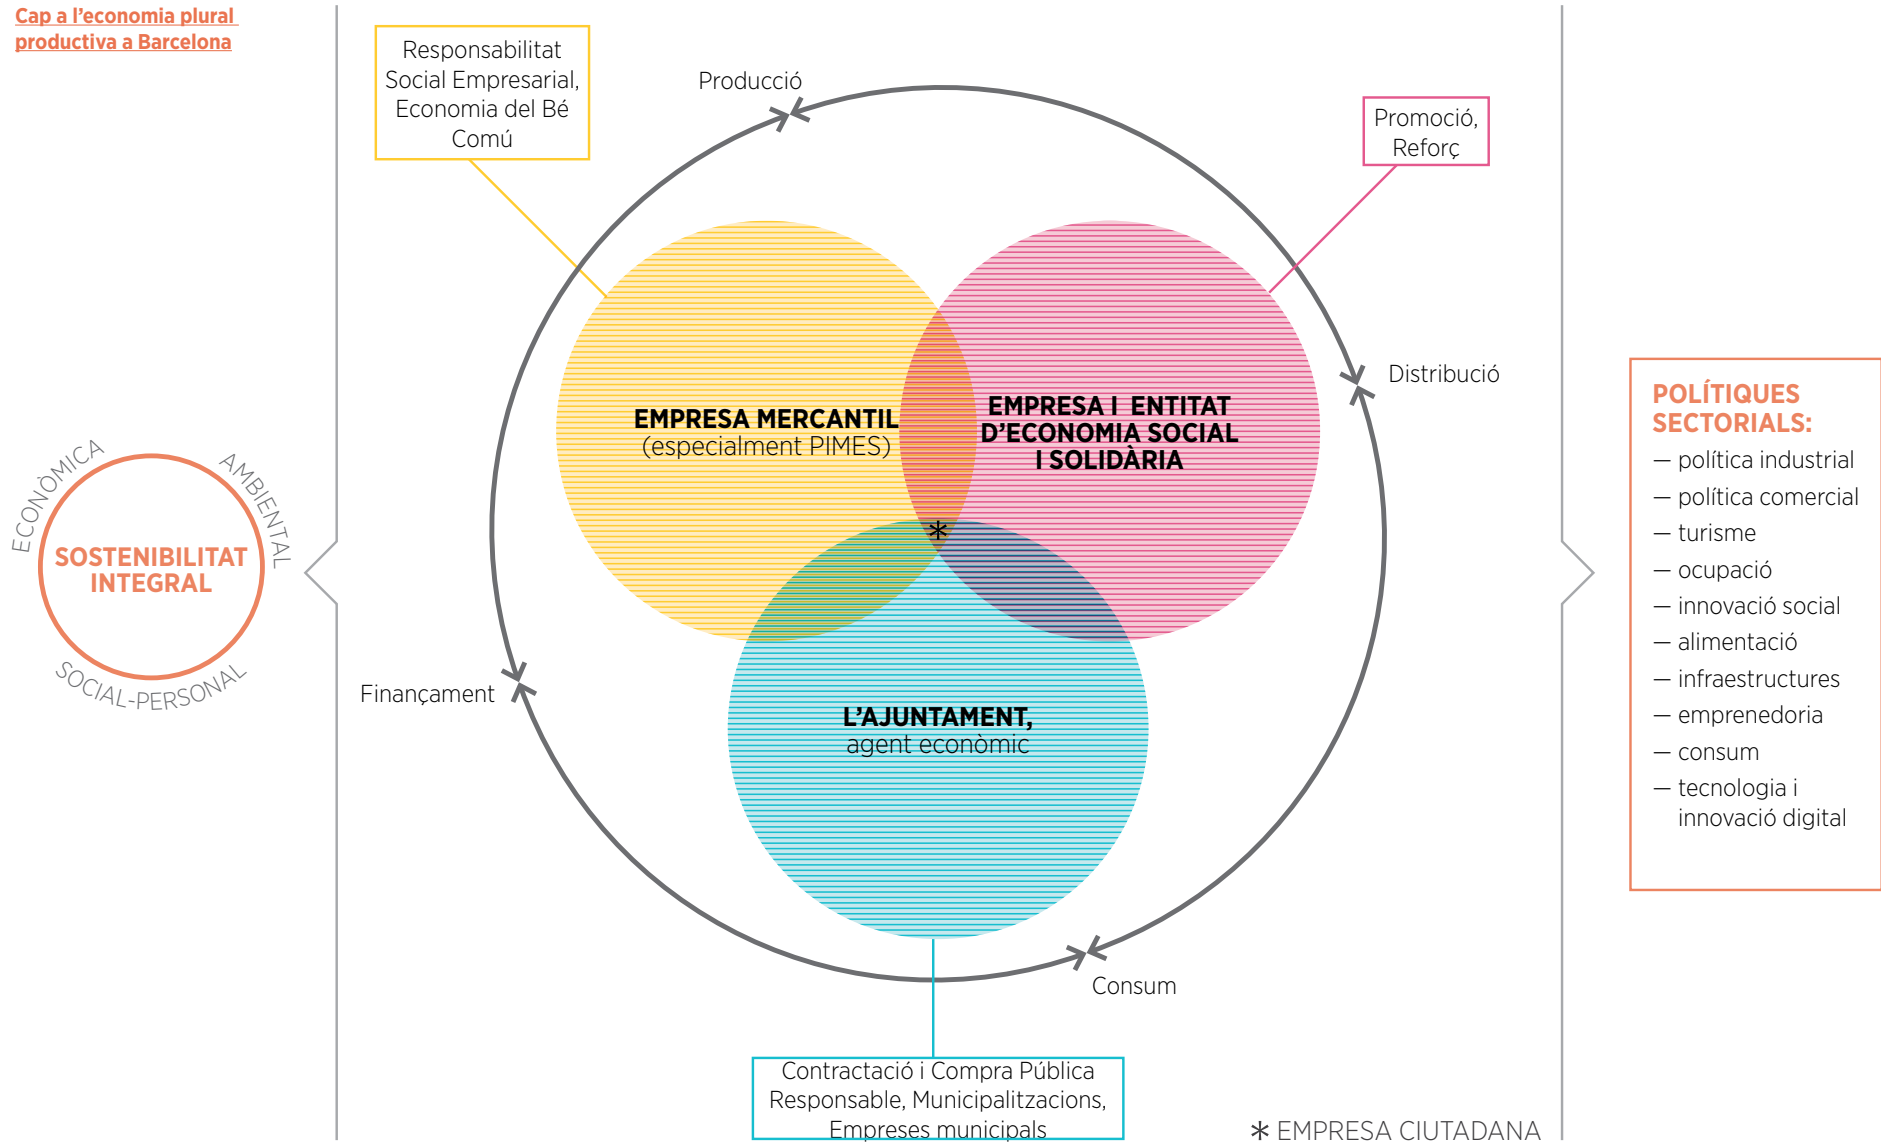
Cap a l'economia plural productiva a Barcelona

ECONÒMICA
AMBIENTAL
SOSTENIBILITAT INTEGRAL
SOCIAL-PERSONAL

Responsabilitat Social Empresarial, Economia del Bé Comú

Producció

Promoció, Reforç

Distribució

EMPRESA MERCANTIL (especialment PIMES)

EMPRESA I ENTITAT D'ECONOMIA SOCIAL I SOLIDÀRIA

*

Finançament

L'AJUNTAMENT, agent econòmic

Consum

Contractació i Compra Pública Responsable, Municipalitzacions, Empreses municipals

* EMPRESA CIUTADANA

POLÍTIQUES SECTORIALS:
— política industrial
— política comercial
— turisme
— ocupació
— innovació social
— alimentació
— infraestructures
— emprenedoria
— consum
— tecnologia i innovació digital